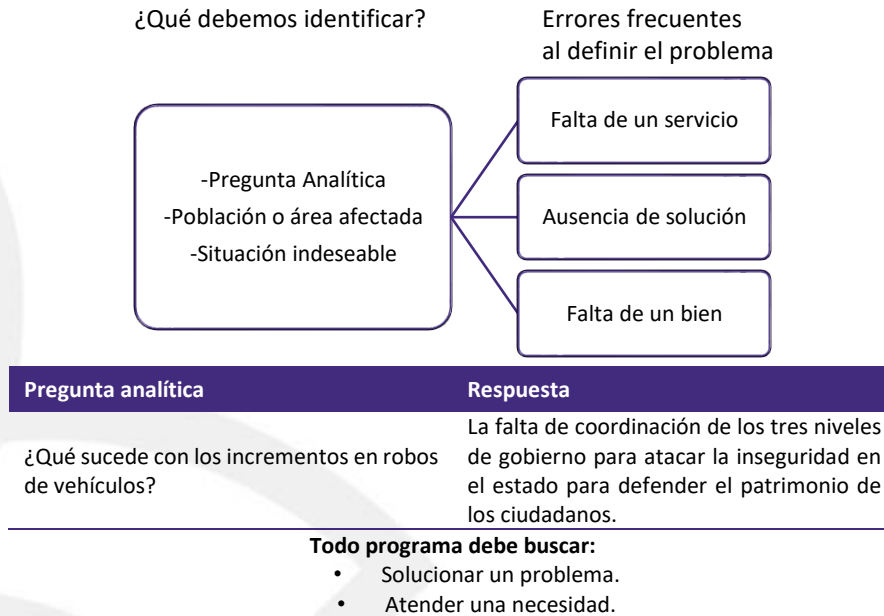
¿Qué debemos identificar?

Errores frecuentes al definir el problema

-Pregunta Analítica
-Población o área afectada
-Situación indeseable

Falta de un servicio

Ausencia de solución

Falta de un bien

| Pregunta analítica | Respuesta |
|---|---|
| ¿Qué sucede con los incrementos en robos de vehículos? | La falta de coordinación de los tres niveles de gobierno para atacar la inseguridad en el estado para defender el patrimonio de los ciudadanos. |

**Todo programa debe buscar:**

- Solucionar un problema.
- Atender una necesidad.